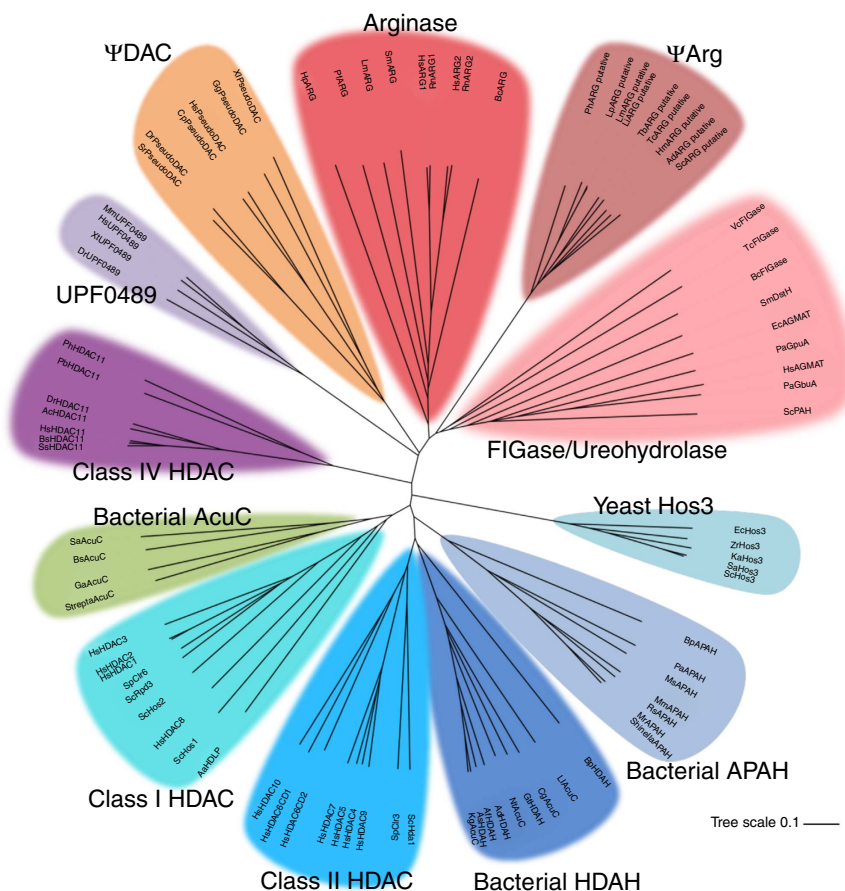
Arginase

ΨDAC

ΨArg

HpARG
PfARG
LmARG
SmARG
HsARG1
RnARG1
HsARG2
RnARG2
BcARG

XtPseudoDAC
GgPseudoDAC
HsPseudoDAC
CpPseudoDAC
DrPseudoDAC
SrPseudoDAC

PnARG putative
LpARG putative
LmARG putative
LiARG putative
TbARG putative
TcARG putative
HmARG putative
AdARG putative
ScARG putative

MmUPF0489
HsUPF0489
XtUPF0489
DrUPF0489

UPF0489

VcFIGase
TcFIGase
BcFIGase
SmDdaH
EcAGMAT
PaGpuA
HsAGMAT
PaGbuA
ScPAH

PnHDAC11
PbHDAC11
DrHDAC11
AcHDAC11
HsHDAC11
BsHDAC11
SsHDAC11

Class IV HDAC

FIGase/Ureohydrolase

Yeast Hos3

EcHos3
ZrHos3
KaHos3
SaHos3
ScHos3

Bacterial AcuC

SaAcuC
BsAcuC
GaAcuC
StreptaAcuC

HsHDAC3
HsHDAC2
HsHDAC1
SpClr6
ScRpd3
ScHos2
HsHDAC8
ScHos1
AaHDLP

BpAPAH
PaAPAH
MsAPAH
MmAPAH
RsAPAH
MrAPAH
ShnellaAPAH

Bacterial APAH

Class I HDAC

HsHDAC10
HsHDAC6CD1
HsHDAC6CD2
HsHDAC7
HsHDAC5
HsHDAC4
HsHDAC9
SpClr3
ScHda1

BpHDAH
LlAcuC
CpAcuC
GbHDAH
NtAcuC
AtHDAH
AfHDAH
AlaHDAH
KgAcuC

Tree scale 0.1

Class II HDAC

Bacterial HDAH